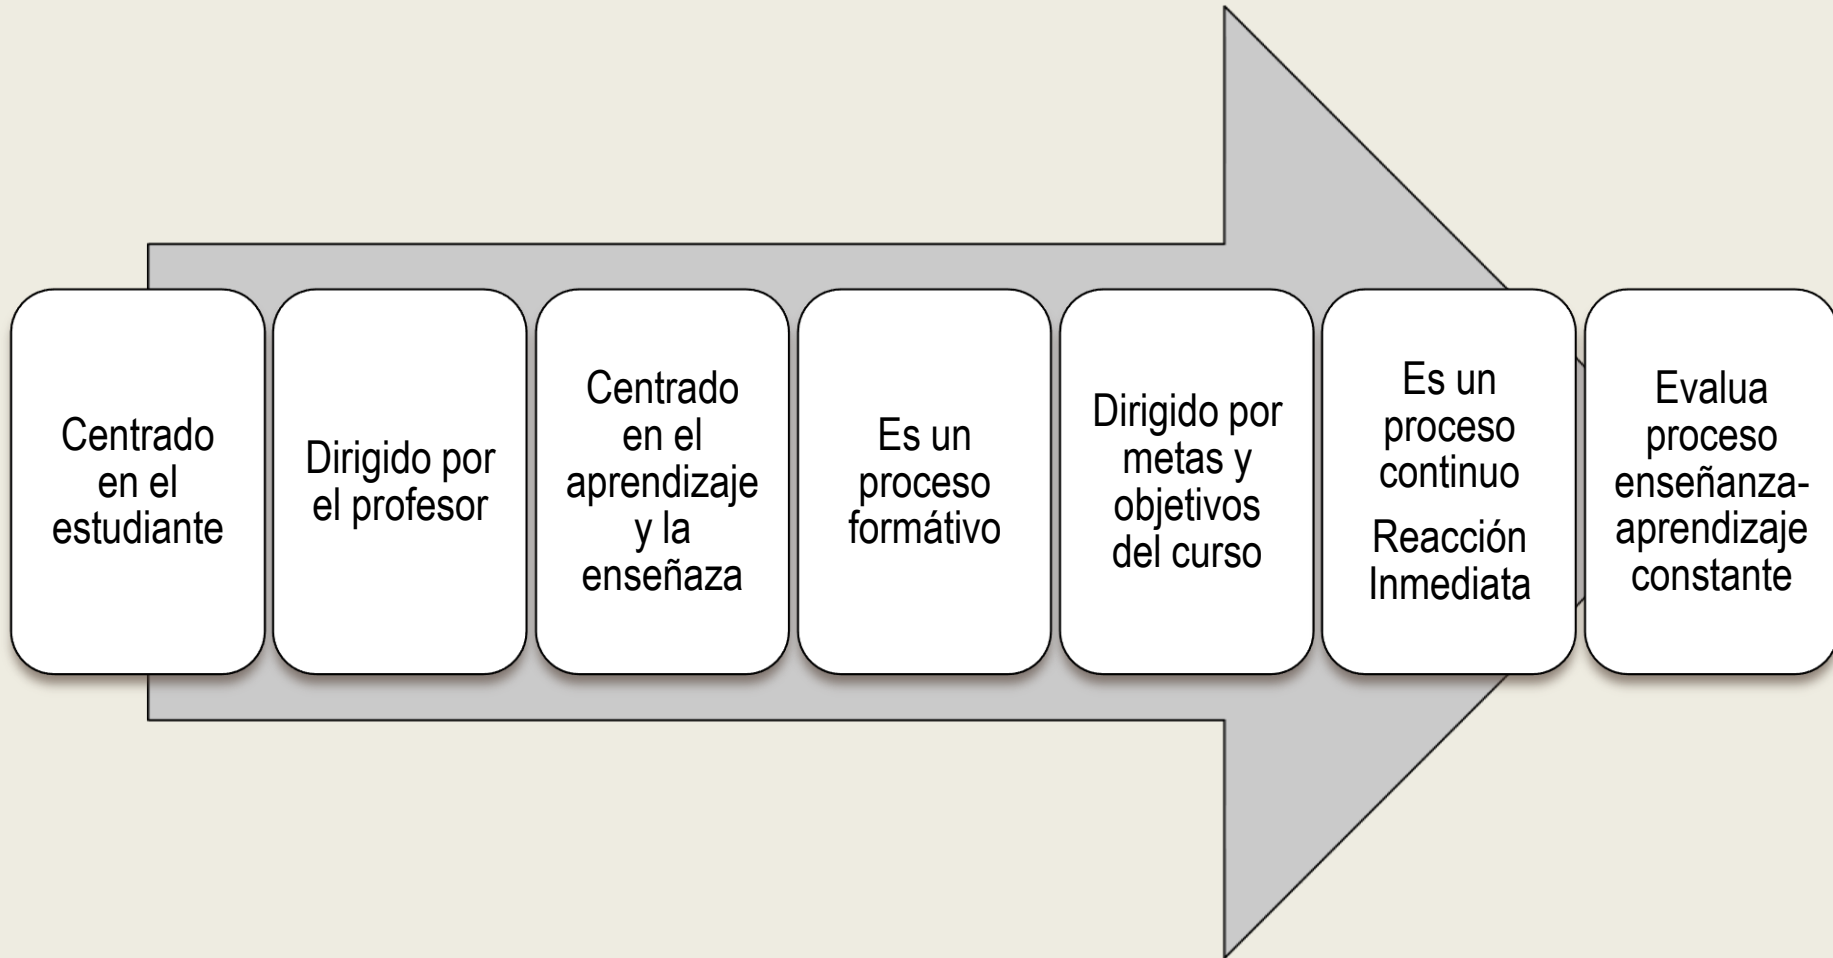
Centrado en el estudiante

Dirigido por el profesor

Centrado en el aprendizaje y la enseñaza

Es un proceso formátivo

Dirigido por metas y objetivos del curso

Es un proceso continuo

Reacción Inmediata

Evalua proceso enseñanza-aprendizaje constante